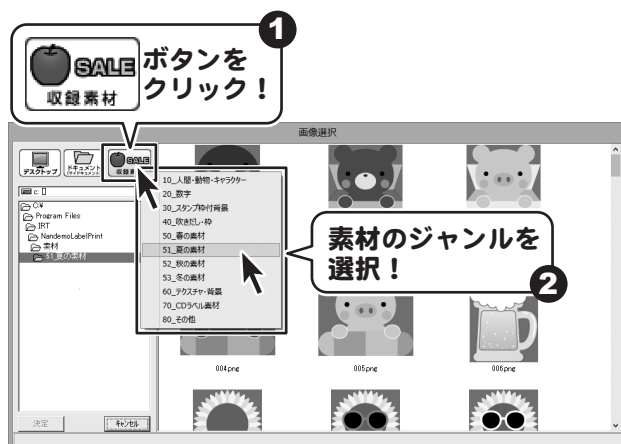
1

SALE
収録素材

ボタンを
クリック！

画像選択

デスクトップ
ドキュメント
SALE
収録素材

c:

C:¥
Program Files
IRT
NandemoLabelPrint
素材
51_夏の素材

10_人間・動物・キャラクター
20_数字
30_スタンプ枠付背景
40_吹き出し・枠
50_春の素材
51_夏の素材
52_秋の素材
53_冬の素材
60_テクスチャ・背景
70_CDラベル素材
80_その他

素材のジャンルを
選択！

2

004.png
005.png
006.png

決定
キャンセル